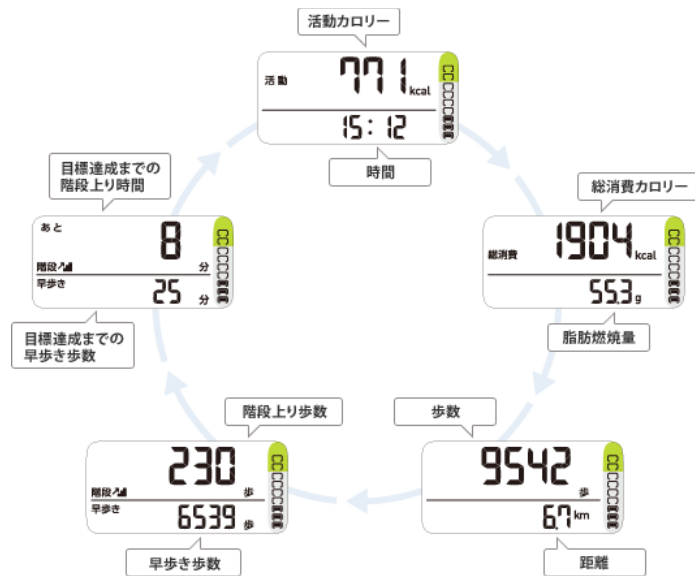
活動カロリー

活動 771 kcal
15:12

時間

総消費カロリー

総消費 1904 kcal
55.3 g

脂肪燃焼量

歩数

9542 歩
6.7 km

距離

階段上り歩数

230 歩
階段
早歩き 6539 歩

早歩き歩数

目標達成までの早歩き歩数

あと 8
階段 分
早歩き 25 分

目標達成までの階段上り時間